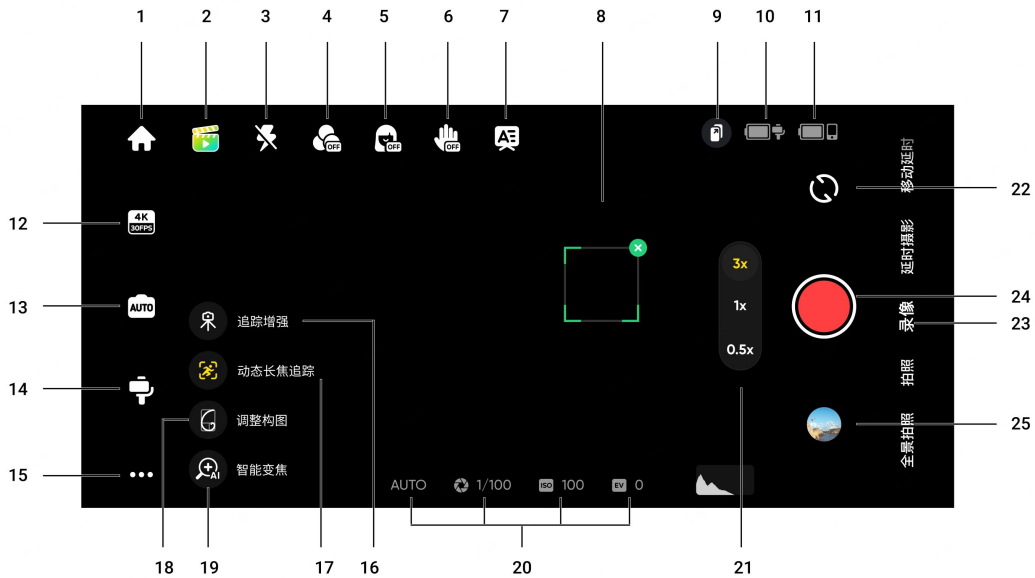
1 2 3 4 5 6 7 8 9 10 11

OFF OFF OFF

移动延时

22

12

4K 30FPS

延时摄影

3x

1x

0.5x

13

AUTO

追踪增强

24

录像

23

14

动态长焦追踪

拍照

调整构图

25

15

智能变焦

全景拍照

AUTO 1/100 ISO 100 EV 0

18 19 17 16 20 21